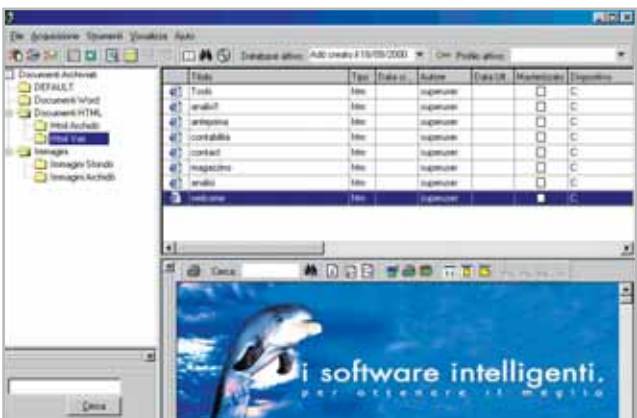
File Acquisizione Strumenti Visualizza Aiuto

Database attivo: Add creato il 16/09/2000 Profilo attivo:

Documenti Archiviati
DEFAULT
Documenti Word
Documenti HTML
Html Archidi
Html Vari
Immagini
Immagini Strindo
Immagini Archidi

| | Titolo | Tipo | Data c... | Autore | Data Ult. | Mantenuto | Dispositivo |
|---|---|---|---|---|---|---|---|
| | Tools | htm | | supeuser | | ☐ | C |
| | analisi1 | htm | | supeuser | | ☐ | C |
| | anteprima | htm | | supeuser | | ☐ | C |
| | contabilità | htm | | supeuser | | ☐ | C |
| | contact | htm | | supeuser | | ☐ | C |
| | magazzino | htm | | supeuser | | ☐ | C |
| | analisi | htm | | supeuser | | ☐ | C |
| | welcome | htm | | supeuser | | ☐ | C |

Cerca:

i software intelligenti.
per ottenere il meglio

Cerca